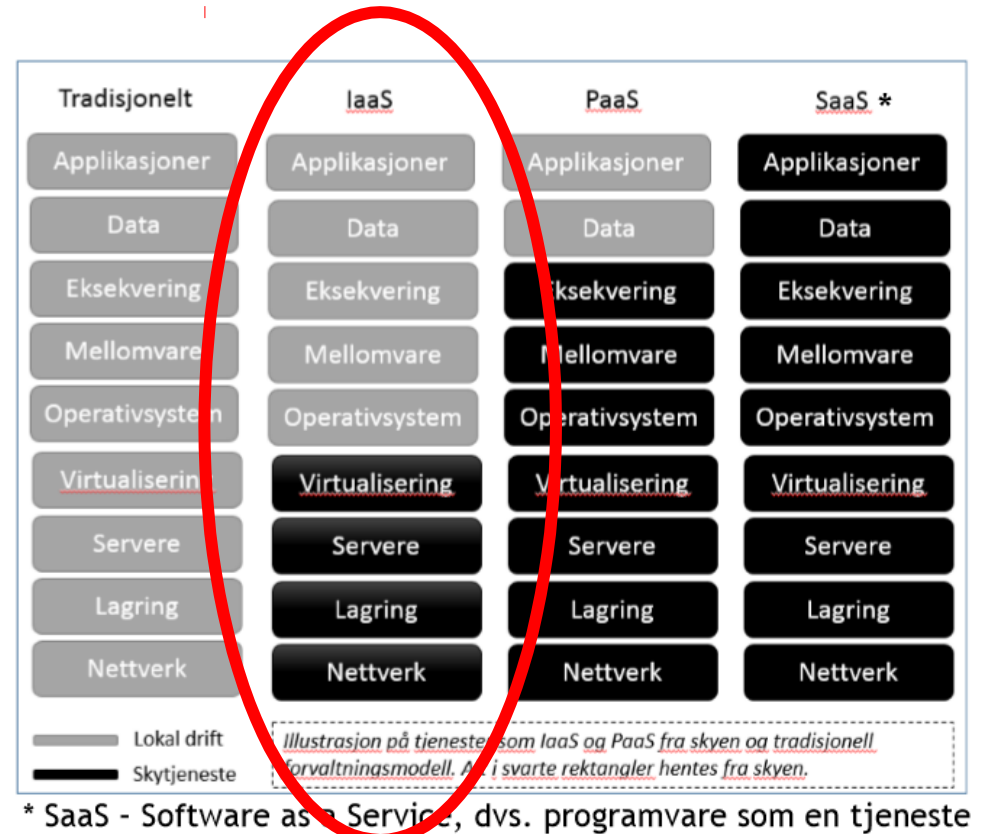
| Tradisjonelt | IaaS | PaaS | SaaS * |
|---|---|---|---|
| Applikasjoner | Applikasjoner | Applikasjoner | Applikasjoner |
| Data | Data | Data | Data |
| Eksekvering | Eksekvering | Eksekvering | Eksekvering |
| Mellomvare | Mellomvare | Mellomvare | Mellomvare |
| Operativsystem | Operativsystem | Operativsystem | Operativsystem |
| Virtualisering | Virtualisering | Virtualisering | Virtualisering |
| Servere | Servere | Servere | Servere |
| Lagring | Lagring | Lagring | Lagring |
| Nettverk | Nettverk | Nettverk | Nettverk |

Lokal drift
Skytjeneste

Illustrasjon på tjenester som IaaS og PaaS fra skyen og tradisjonell forvaltningsmodell. A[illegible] i svarte rektangler hentes fra skyen.

* SaaS - Software as a Service, dvs. programvare som en tjeneste